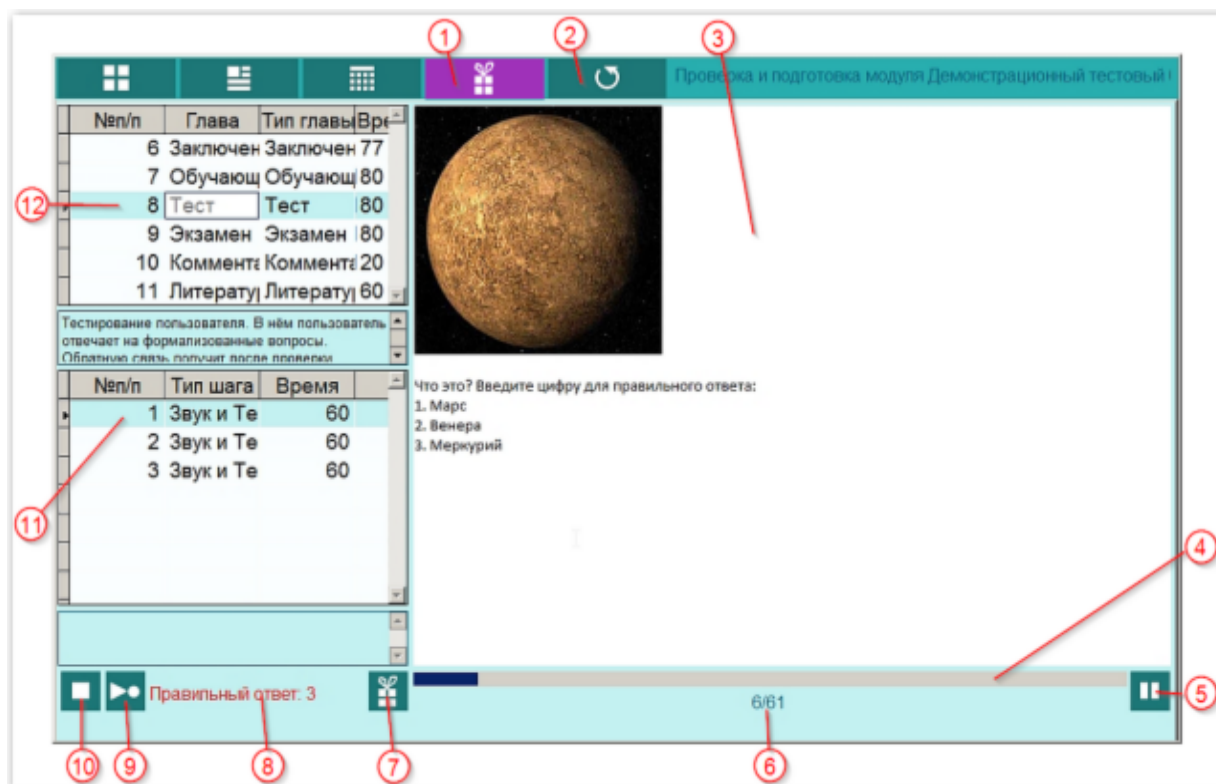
1 2 3

Проверка и подготовка модуля Демонстрационный тестовый

| №п/п | Глава | Тип главы | Вре |
|---|---|---|---|
| 6 | Заключен | Заключен | 77 |
| 7 | Обучающ | Обучающ | 80 |
| 8 | Тест | Тест | 80 |
| 9 | Экзамен | Экзамен | 80 |
| 10 | Коммента | Коммента | 20 |
| 11 | Литерату | Литерату | 60 |

12

Тестирование пользователя. В нём пользователь отвечает на формализованные вопросы. Обратную связь получит после проверки.

| №п/п | Тип шага | Время |
|---|---|---|
| 1 | Звук и Те | 60 |
| 2 | Звук и Те | 60 |
| 3 | Звук и Те | 60 |

11

Что это? Введите цифру для правильного ответа:
1. Марс
2. Венера
3. Меркурий

4

Правильный ответ: 3

6/61

5

10 9 8 7 6